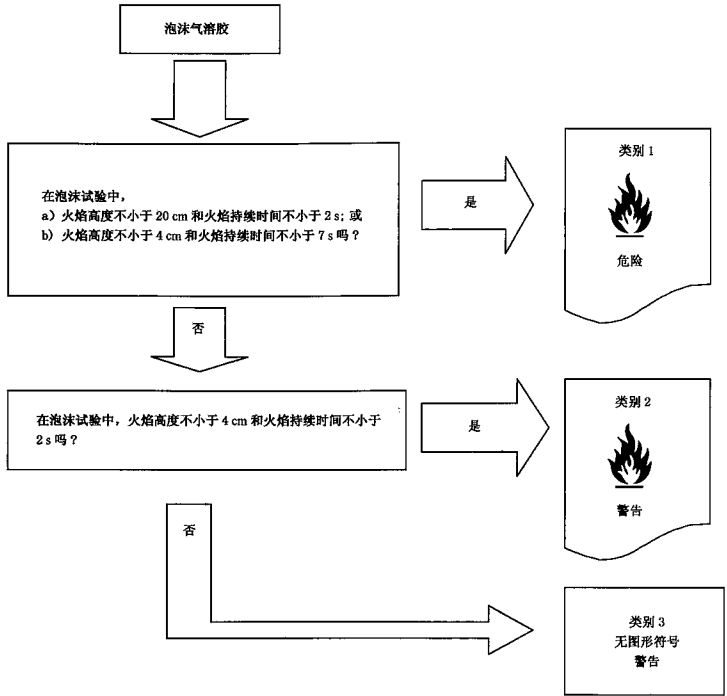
泡沫气溶胶

在泡沫试验中，
a）火焰高度不小于 20 cm 和火焰持续时间不小于 2 s；或
b）火焰高度不小于 4 cm 和火焰持续时间不小于 7 s 吗？

是

类别 1

危险

否

在泡沫试验中，火焰高度不小于 4 cm 和火焰持续时间不小于 2 s 吗？

是

类别 2

警告

否

类别 3
无图形符号
警告